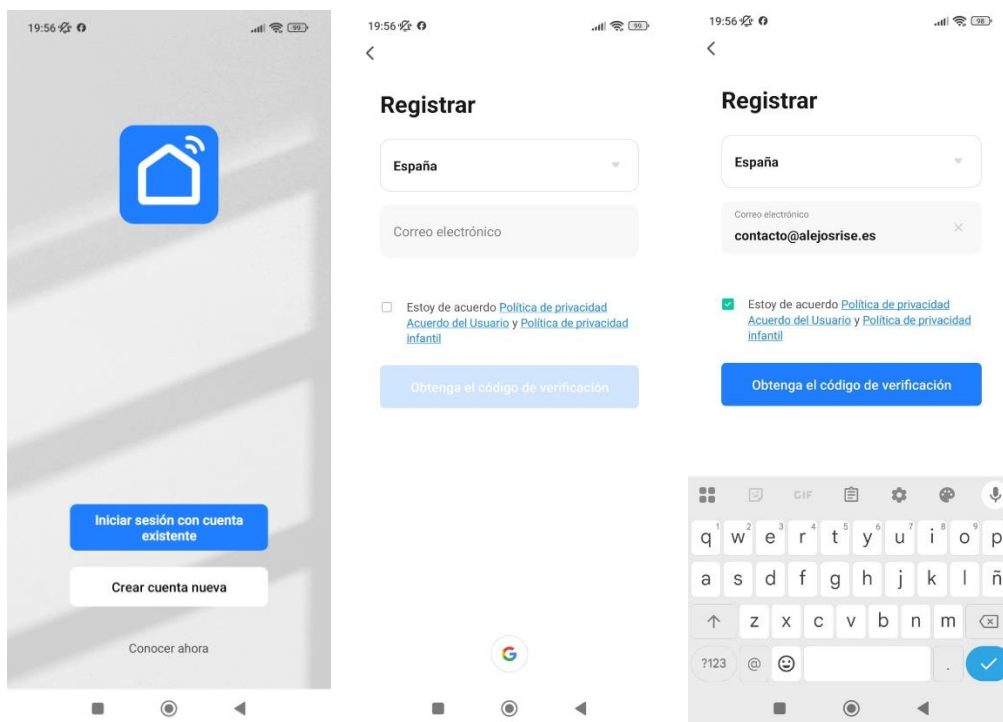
19:56

99

Iniciar sesión con cuenta existente

Crear cuenta nueva

Conocer ahora

19:56

99

<

Registrar

España

Correo electrónico

Estoy de acuerdo Política de privacidad Acuerdo del Usuario y Política de privacidad infantil

Obtenga el código de verificación

G

19:56

98

<

Registrar

España

Correo electrónico

contacto@alejosrise.es

Estoy de acuerdo Política de privacidad Acuerdo del Usuario y Política de privacidad infantil

Obtenga el código de verificación

GIF

q 1 w 2 e 3 r 4 t 5 y 6 u 7 i 8 o 9 p

a s d f g h j k l ñ

z x c v b n m

?123 @ .